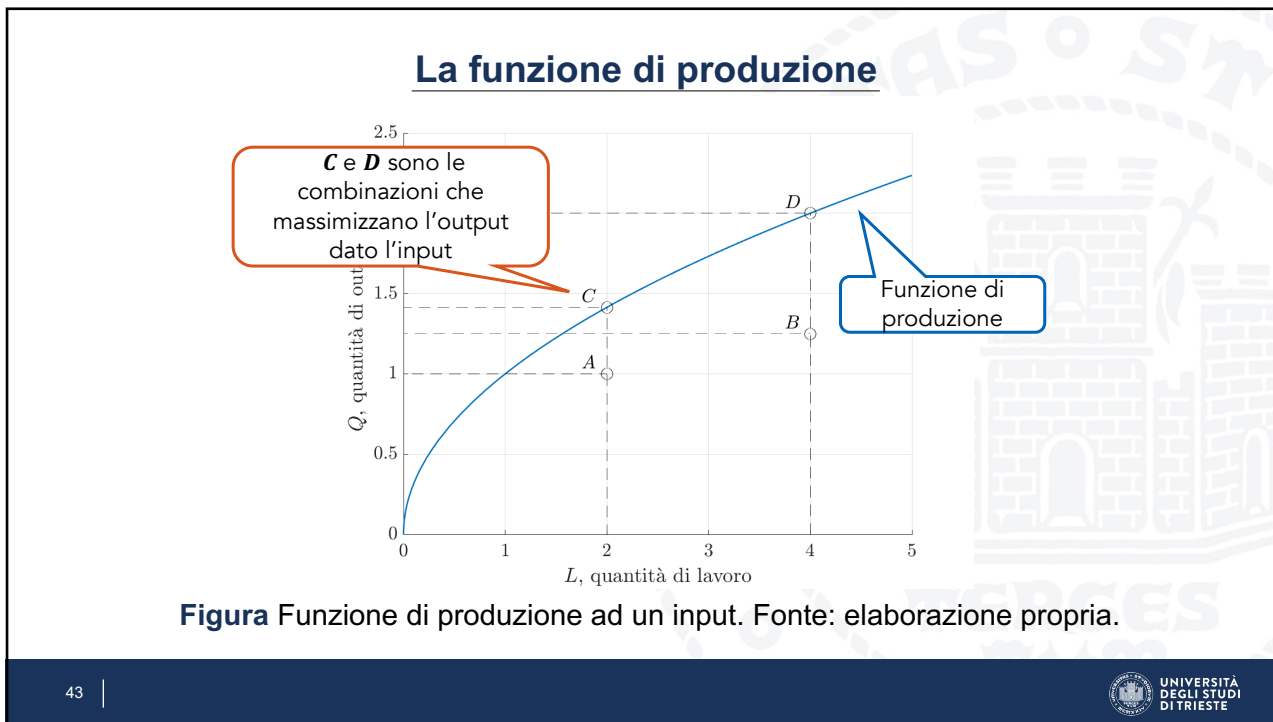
La funzione di produzione

$C$ e $D$ sono le combinazioni che massimizzano l'output dato l'input

Funzione di produzione

2.5
1.5
1
0.5
0

$Q$, quantità di out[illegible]

$D$
$C$
$B$
$A$

0 1 2 3 4 5

$L$, quantità di lavoro

Figura Funzione di produzione ad un input. Fonte: elaborazione propria.

43

UNIVERSITÀ DEGLI STUDI DI TRIESTE